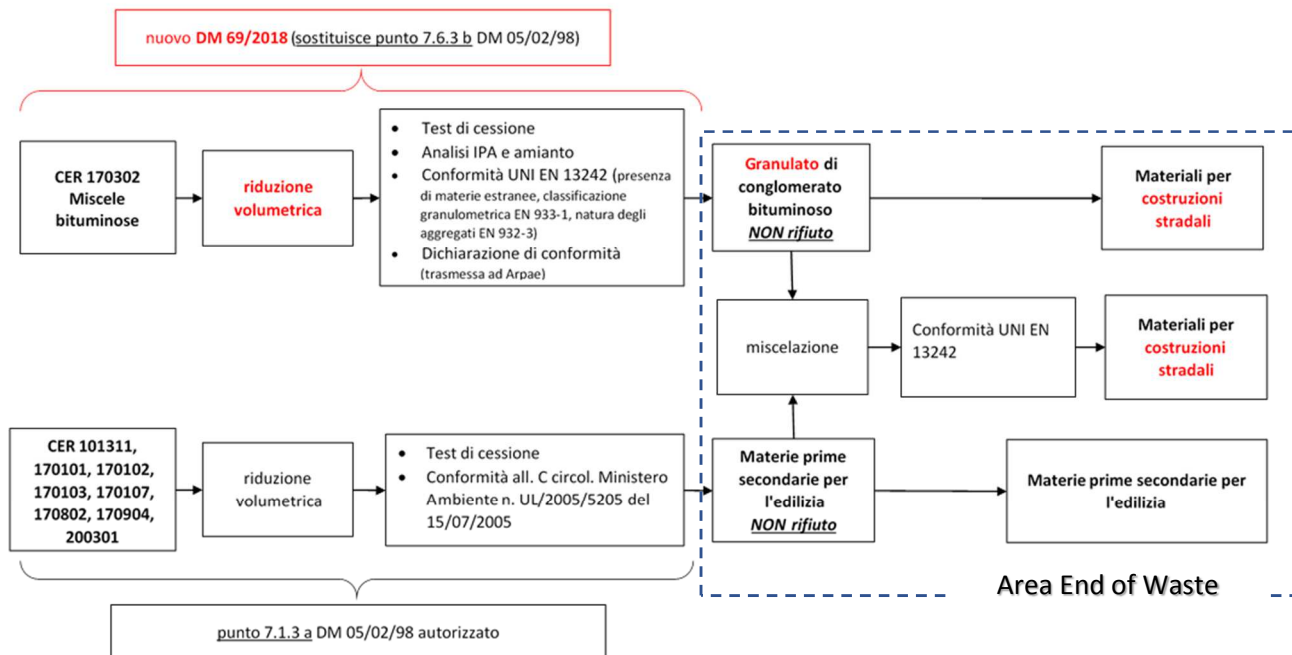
nuovo DM 69/2018 (sostituisce punto 7.6.3 b DM 05/02/98)

CER 170302
Miscele bituminose

riduzione volumetrica

- Test di cessione
- Analisi IPA e amianto
- Conformità UNI EN 13242 (presenza di materie estranee, classificazione granulometrica EN 933-1, natura degli aggregati EN 932-3)
- Dichiarazione di conformità (trasmessa ad Arpae)

Granulato di conglomerato bituminoso
NON rifiuto

Materiali per costruzioni stradali

miscelazione

Conformità UNI EN 13242

Materiali per costruzioni stradali

CER 101311, 170101, 170102, 170103, 170107, 170802, 170904, 200301

riduzione volumetrica

- Test di cessione
- Conformità all. C circol. Ministero Ambiente n. UL/2005/5205 del 15/07/2005

Materie prime secondarie per l'edilizia
NON rifiuto

Materie prime secondarie per l'edilizia

Area End of Waste

punto 7.1.3 a DM 05/02/98 autorizzato